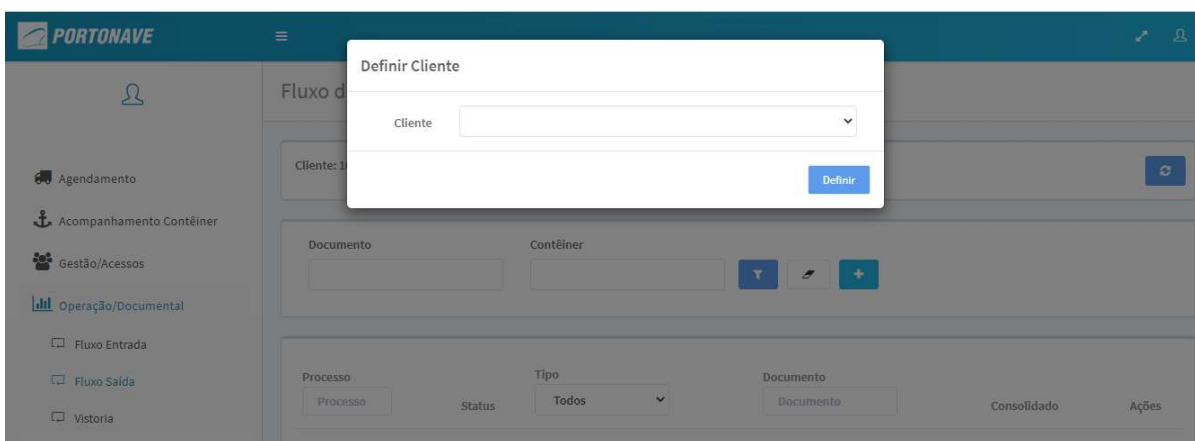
PORTONAVE

Agendamento
Acompanhamento Contêiner
Gestão/Acessos
Operação/Documental
Fluxo Entrada
Fluxo Saída
Vistoria

Fluxo d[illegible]

Cliente: 1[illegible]

Documento
Contêiner

Processo
Processo
Status
Tipo
Todos
Documento
Documento
Consolidado
Ações

Definir Cliente
Cliente
Definir